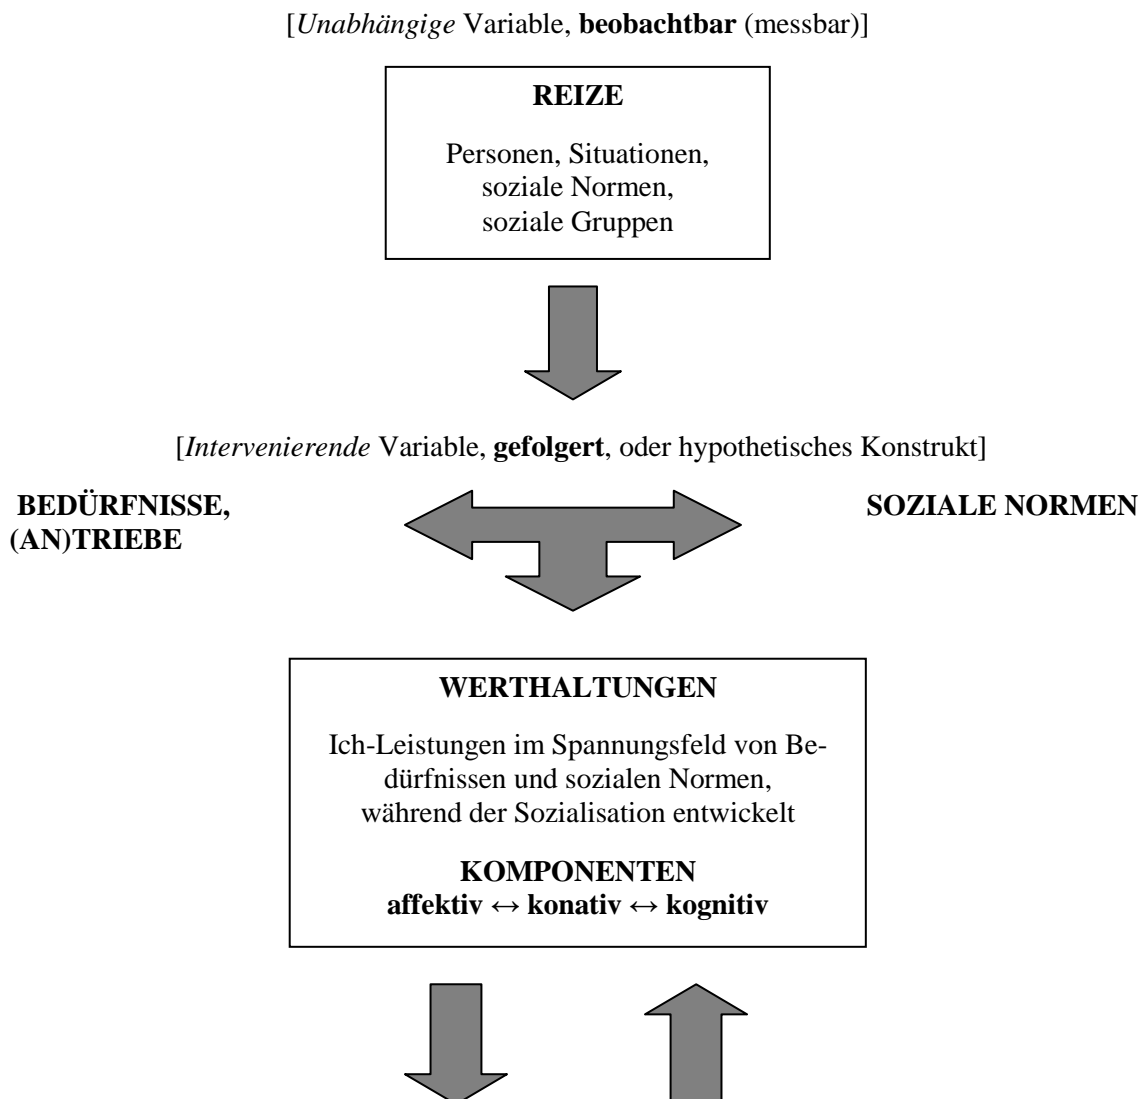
[*Unabhängige* Variable, **beobachtbar** (messbar)]

**REIZE**

Personen, Situationen, soziale Normen, soziale Gruppen

[*Intervenierende* Variable, **gefolgert**, oder hypothetisches Konstrukt]

**BEDÜRFNISSE, (AN)TRIEBE**

**SOZIALE NORMEN**

**WERTHALTUNGEN**

Ich-Leistungen im Spannungsfeld von Bedürfnissen und sozialen Normen, während der Sozialisation entwickelt

**KOMPONENTEN**
**affektiv $\leftrightarrow$ konativ $\leftrightarrow$ kognitiv**